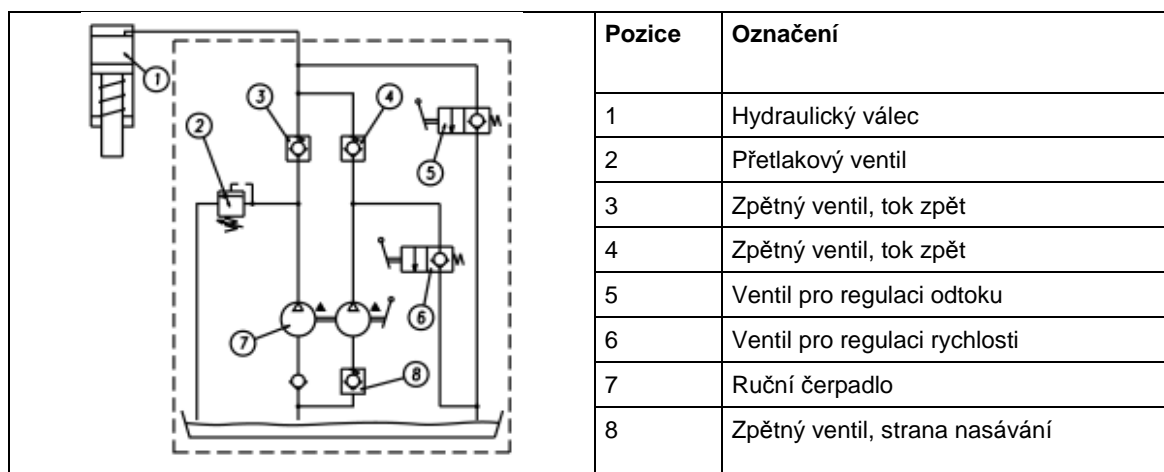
1
2
3
4
5
6
7
8

| Pozice | Označení |
|---|---|
| 1 | Hydraulický válec |
| 2 | Přetlakový ventil |
| 3 | Zpětný ventil, tok zpět |
| 4 | Zpětný ventil, tok zpět |
| 5 | Ventil pro regulaci odtoku |
| 6 | Ventil pro regulaci rychlosti |
| 7 | Ruční čerpadlo |
| 8 | Zpětný ventil, strana nasávání |